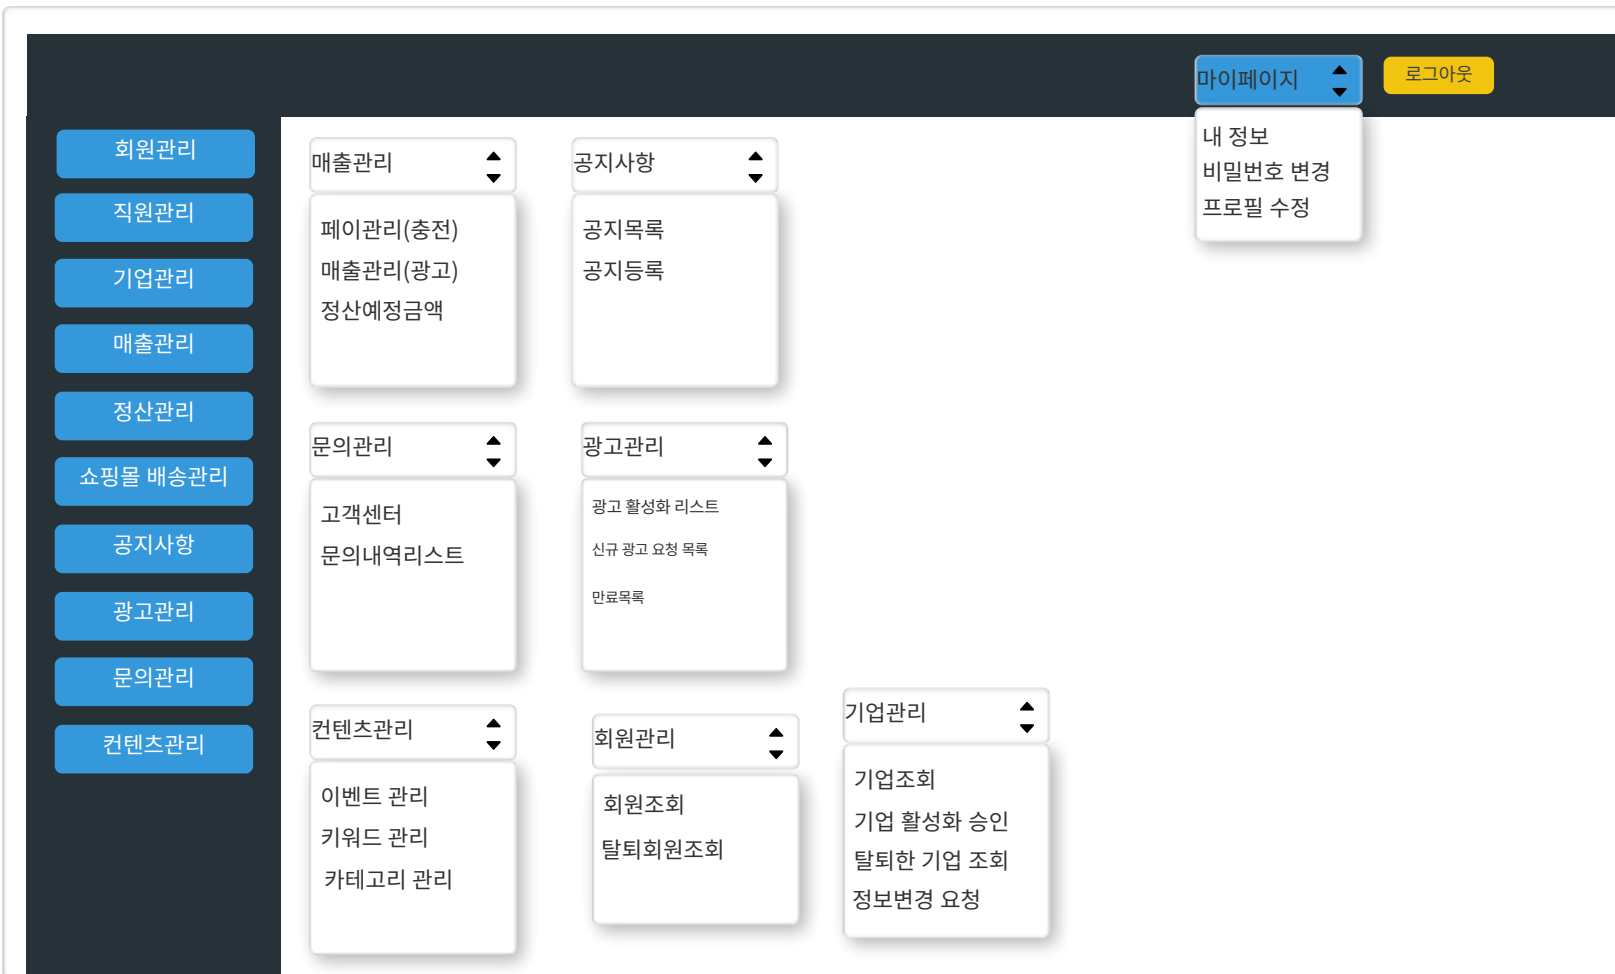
마이페이지

로그아웃

내 정보
비밀번호 변경
프로필 수정

회원관리
직원관리
기업관리
매출관리
정산관리
쇼핑몰 배송관리
공지사항
광고관리
문의관리
컨텐츠관리

매출관리

페이관리(충전)
매출관리(광고)
정산예정금액

공지사항

공지목록
공지등록

문의관리

고객센터
문의내역리스트

광고관리

광고 활성화 리스트
신규 광고 요청 목록
만료목록

컨텐츠관리

이벤트 관리
키워드 관리
카테고리 관리

회원관리

회원조회
탈퇴회원조회

기업관리

기업조회
기업 활성화 승인
탈퇴한 기업 조회
정보변경 요청